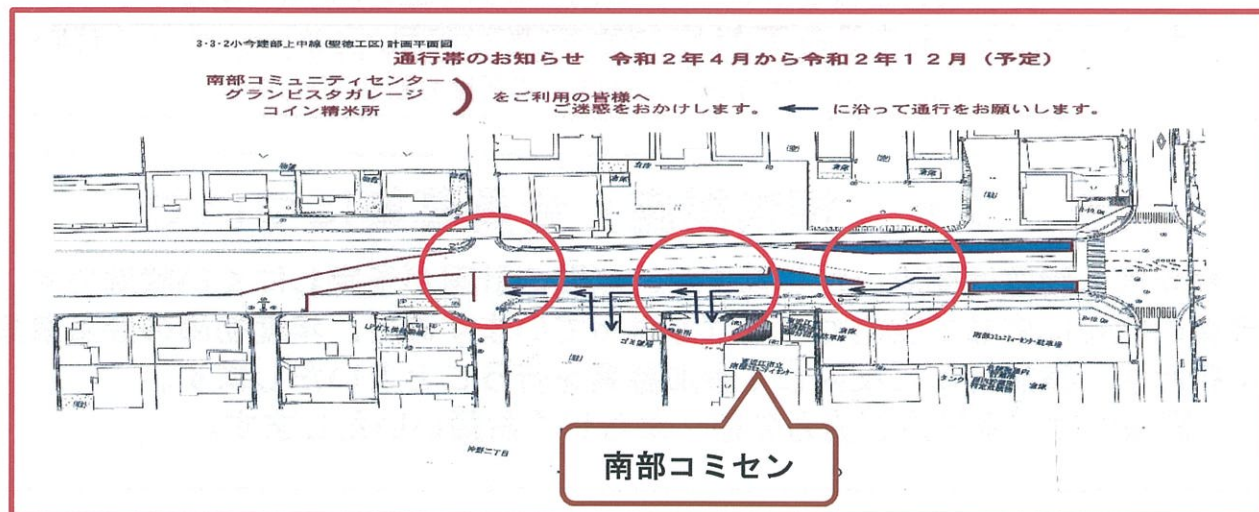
3·3·2小今建部上中線(聖徳工区)計画平面図

通行帯のお知らせ　令和２年４月から令和２年１２月（予定）

南部コミュニティセンター
グランビスタガレージ
コイン精米所

をご利用の皆様へ
ご迷惑をおかけします。 ← に沿って通行をお願いします。

南部コミセン